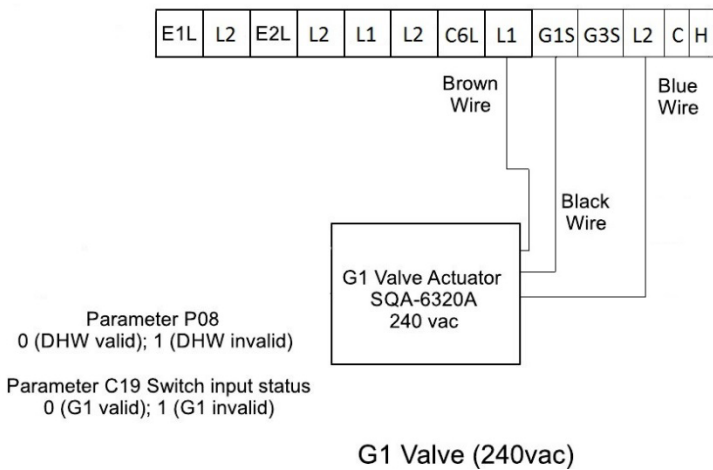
| E1L | L2 | E2L | L2 | L1 | L2 | C6L | L1 | G1S | G3S | L2 | C | H |
|---|---|---|---|---|---|---|---|---|---|---|---|---|

Brown Wire

Blue Wire

Black Wire

G1 Valve Actuator
SQA-6320A
240 vac

Parameter P08
0 (DHW valid); 1 (DHW invalid)

Parameter C19 Switch input status
0 (G1 valid); 1 (G1 invalid)

G1 Valve (240vac)